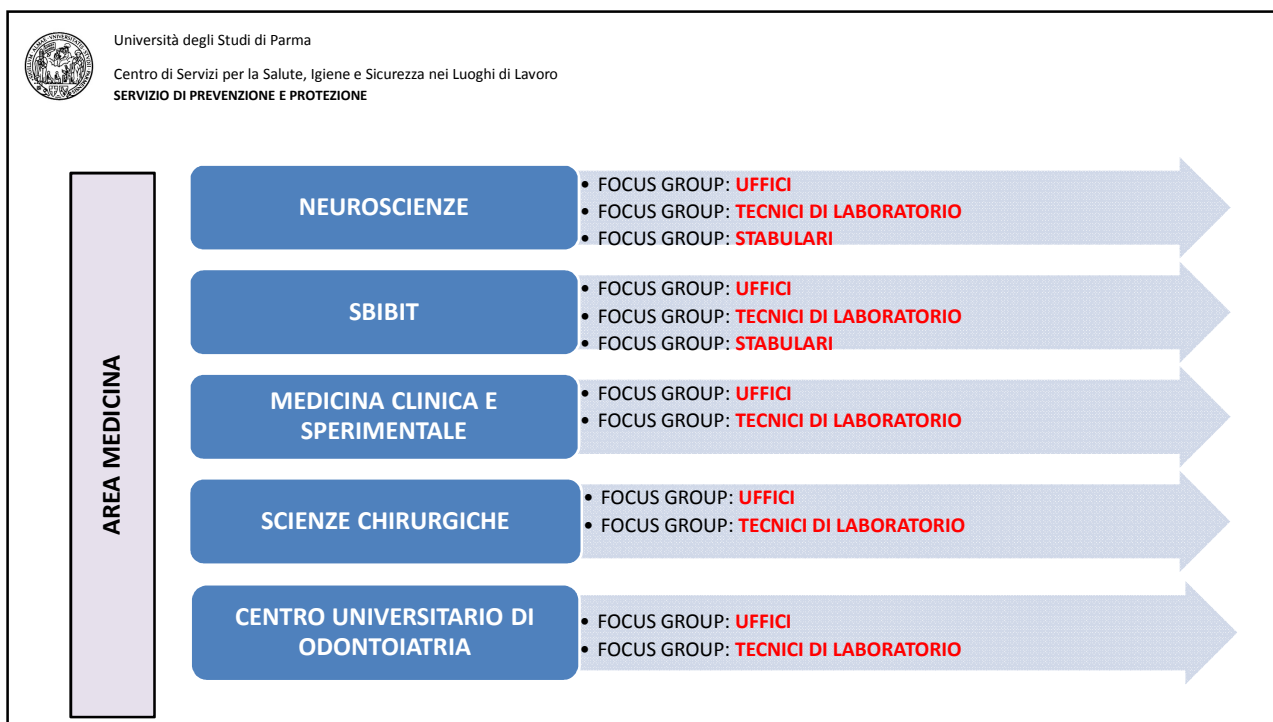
Università degli Studi di Parma

Centro di Servizi per la Salute, Igiene e Sicurezza nei Luoghi di Lavoro
SERVIZIO DI PREVENZIONE E PROTEZIONE

AREA MEDICINA

NEUROSCIENZE
• FOCUS GROUP: UFFICI
• FOCUS GROUP: TECNICI DI LABORATORIO
• FOCUS GROUP: STABULARI

SBIBIT
• FOCUS GROUP: UFFICI
• FOCUS GROUP: TECNICI DI LABORATORIO
• FOCUS GROUP: STABULARI

MEDICINA CLINICA E SPERIMENTALE
• FOCUS GROUP: UFFICI
• FOCUS GROUP: TECNICI DI LABORATORIO

SCIENZE CHIRURGICHE
• FOCUS GROUP: UFFICI
• FOCUS GROUP: TECNICI DI LABORATORIO

CENTRO UNIVERSITARIO DI ODONTOIATRIA
• FOCUS GROUP: UFFICI
• FOCUS GROUP: TECNICI DI LABORATORIO